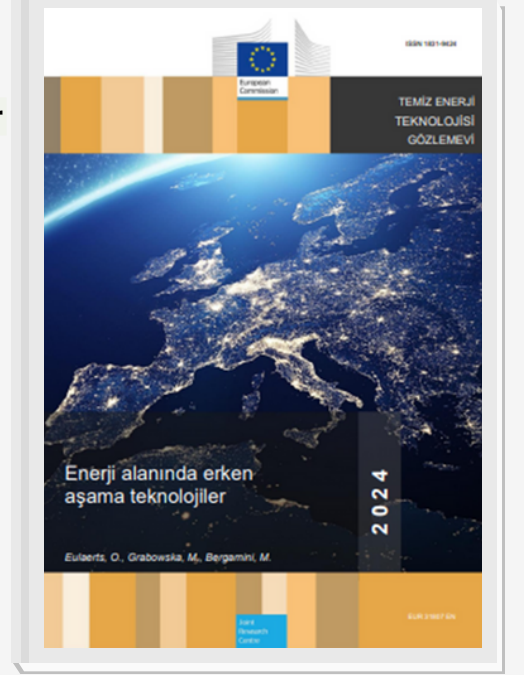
ISSN 1831-9424

European Commission

TEMİZ ENERJİ TEKNOLOJİSİ GÖZLEMEVİ

Enerji alanında erken aşama teknolojiler

2024

Eulaerts, O., Grabowska, M., Bergamini, M.

Joint Research Centre

EUR 31667 EN